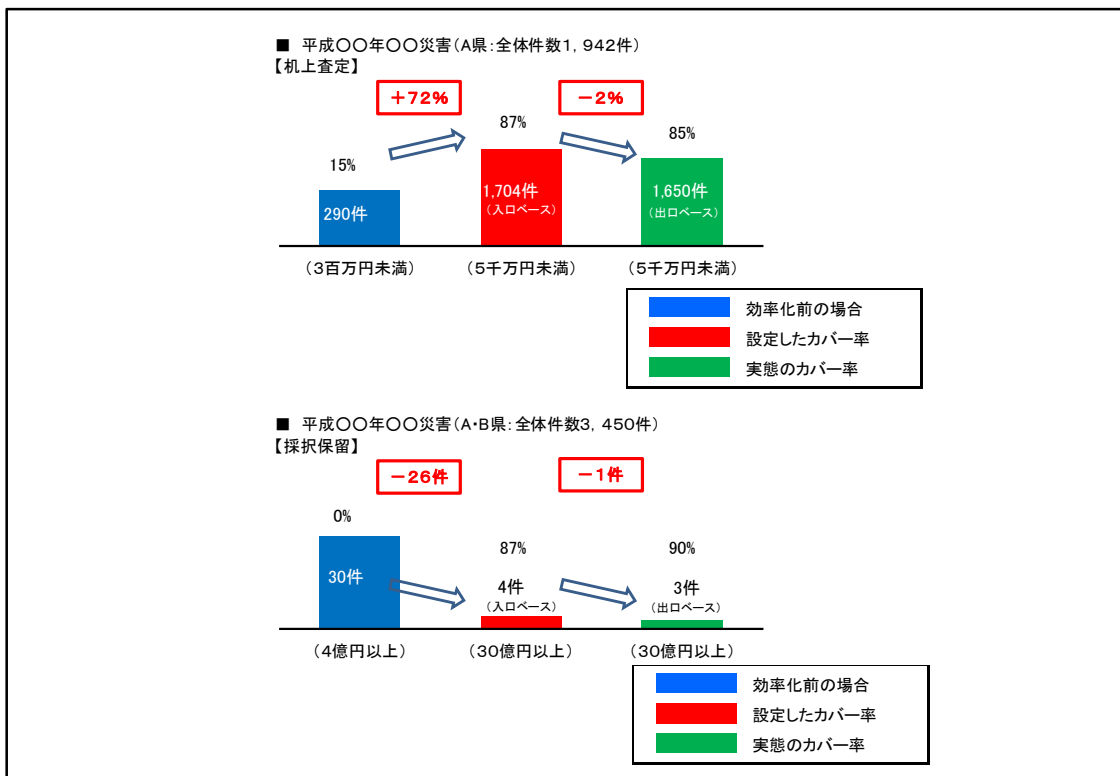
■ 平成〇〇年〇〇災害（A県：全体件数1，942件）
【机上査定】

＋72%

－2%

15%

87%

85%

290件

1,704件
（入口ベース）

1,650件
（出口ベース）

（3百万円未満）

（5千万円未満）

（5千万円未満）

効率化前の場合
設定したカバー率
実態のカバー率

■ 平成〇〇年〇〇災害（A･B県：全体件数3，450件）
【採択保留】

－26件

－1件

0%

87%

90%

30件

4件
（入口ベース）

3件
（出口ベース）

（4億円以上）

（30億円以上）

（30億円以上）

効率化前の場合
設定したカバー率
実態のカバー率